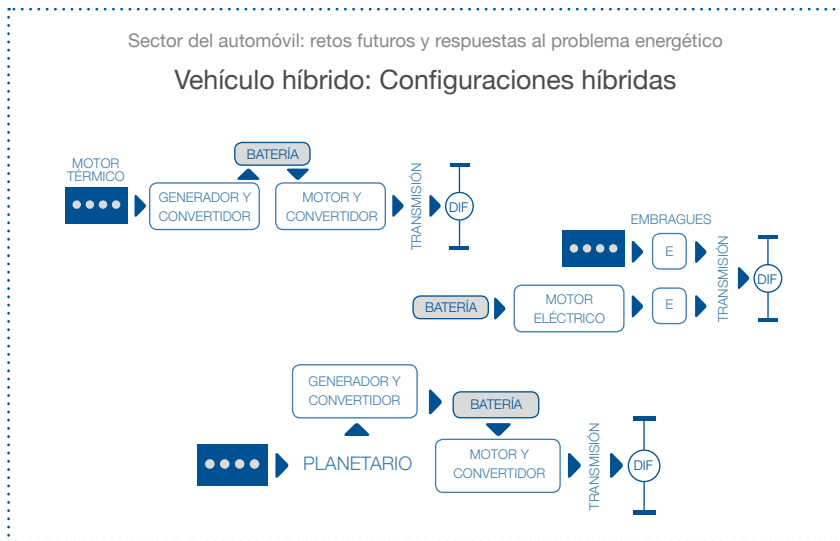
Sector del automóvil: retos futuros y respuestas al problema energético

Vehículo híbrido: Configuraciones híbridas

MOTOR TÉRMICO

BATERÍA

GENERADOR Y CONVERTIDOR

MOTOR Y CONVERTIDOR

TRANSMISIÓN

DIF

EMBRAGUES

E

TRANSMISIÓN

DIF

BATERÍA

MOTOR ELÉCTRICO

E

GENERADOR Y CONVERTIDOR

BATERÍA

PLANETARIO

MOTOR Y CONVERTIDOR

TRANSMISIÓN

DIF